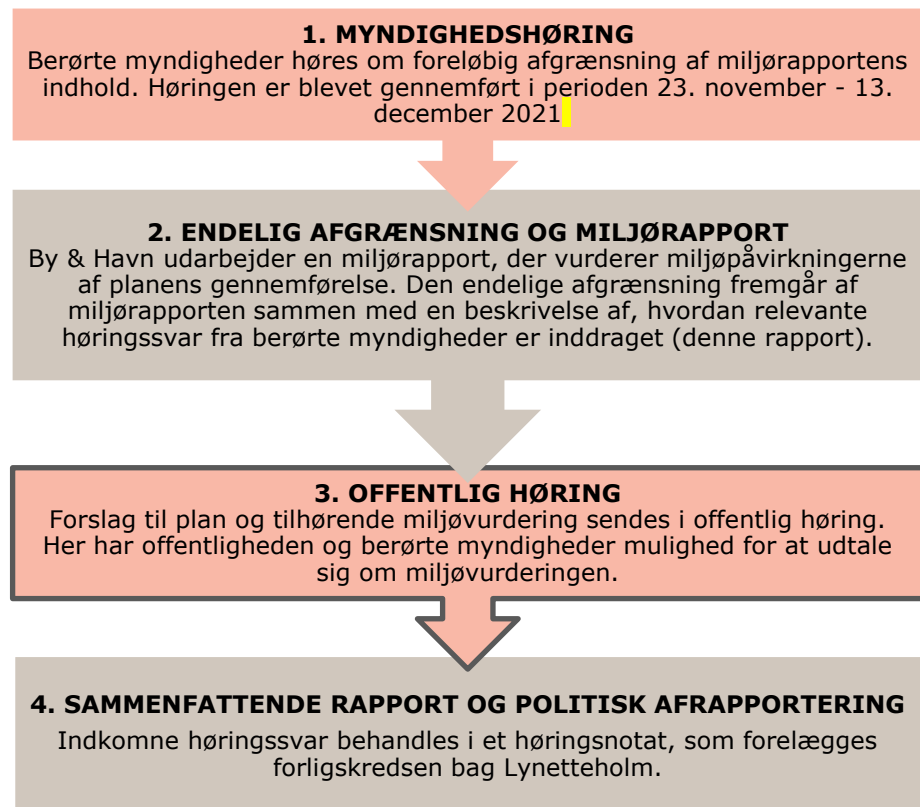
1. MYNDIGHEDSHØRING
Berørte myndigheder høres om foreløbig afgrænsning af miljørapportens indhold. Høringen er blevet gennemført i perioden 23. november - 13. december 2021

2. ENDELIG AFGRÆNSNING OG MILJØRAPPORT
By & Havn udarbejder en miljørapport, der vurderer miljøpåvirkningerne af planens gennemførelse. Den endelige afgrænsning fremgår af miljørapporten sammen med en beskrivelse af, hvordan relevante høringssvar fra berørte myndigheder er inddraget (denne rapport).

3. OFFENTLIG HØRING
Forslag til plan og tilhørende miljøvurdering sendes i offentlig høring. Her har offentligheden og berørte myndigheder mulighed for at udtale sig om miljøvurderingen.

4. SAMMENFATTENDE RAPPORT OG POLITISK AFRAPPORTERING
Indkomne høringssvar behandles i et høringsnotat, som forelægges forligskredsen bag Lynetteholm.